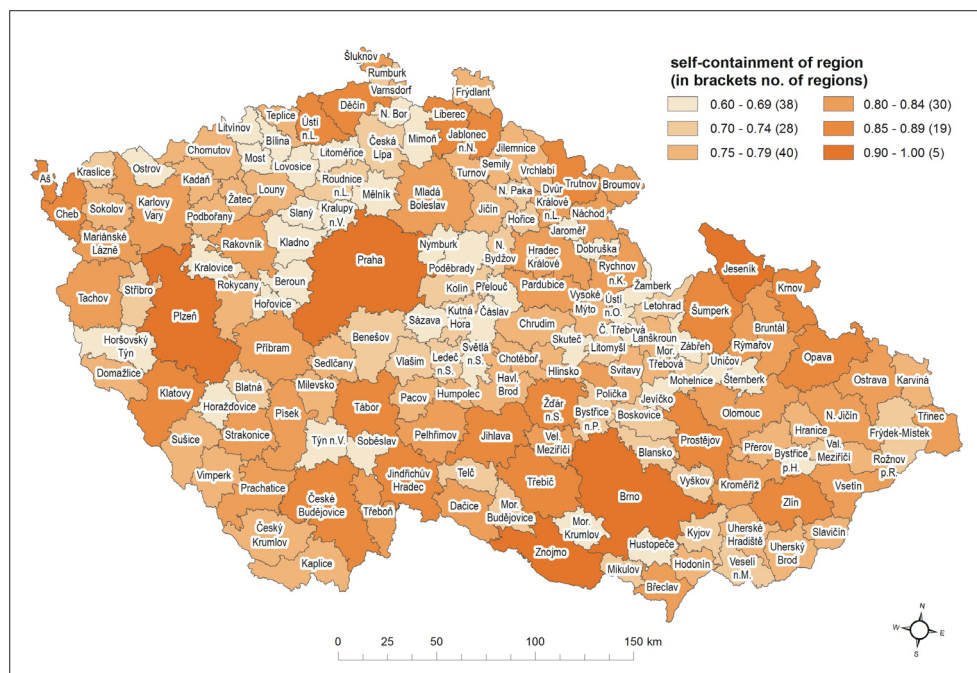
self-containment of region
(in brackets no. of regions)

0.60 - 0.69 (38)
0.70 - 0.74 (28)
0.75 - 0.79 (40)
0.80 - 0.84 (30)
0.85 - 0.89 (19)
0.90 - 1.00 (5)

Šluknov
Rumburk
Varnsdorf
Frýdlant
Děčín
N. Bor
Liberec
Teplice
Ústí n.L.
Česká Lípa
Mimoň
Jablonec n.N.
Jilemnice
Litvínov
Bílina
Litoměřice
Semily
Vrchlabí
Chomutov
Most
Lovosice
Turnov
Trutnov
Broumov
Aš
Kraslice
Ostrov
Kadaň
Žatec
Roudnice n.L.
Mělník
Mladá Boleslav
N. Paka
Dvůr Králové n.L.
Cheb
Sokolov
Karlovy Vary
Podbořany
Louny
Slaný
Kralupy n.V.
Jičín
Hořice
Náchod
Mariánské Lázně
Rakovník
Kladno
Jaroměř
Dobruška
Praha
Nymburk
N. Bydžov
Hradec Králové
Rychnov n.K.
Kralovice
Beroun
Poděbrady
Jeseník
Tachov
Stříbro
Rokycany
Hořovice
Kolín
Přelouč
Pardubice
Vysoké Mýto
Ústí n.O.
Žamberk
Krnov
Plzeň
Benešov
Sázava
Kutná Hora
Čáslav
Chrudim
Letohrad
Šumperk
Horšovský Týn
Příbram
Ledeč n.S.
Světlá n.S.
Č. Třebová
Lanškroun
Bruntál
Sedlčany
Vlašim
Chotěboř
Skuteč
Litomyšl
Mor. Třebová
Zábřeh
Rýmařov
Domažlice
Blatná
Milevsko
Havl. Brod
Hlinsko
Svitavy
Uničov
Opava
Klatovy
Horažďovice
Pacov
Humpolec
Žďár n.S.
Polička
Mohelnice
Šternberk
Ostrava
Karviná
Písek
Tábor
Bystřice n.P.
Jevíčko
Boskovice
Olomouc
N. Jičín
Třinec
Sušice
Strakonice
Týn n.V.
Soběslav
Pelhřimov
Jihlava
Vel. Meziříčí
Blansko
Prostějov
Hranice
Frýdek-Místek
Přerov
Val. Meziříčí
Bystřice p.H.
Rožnov p.R.
Vimperk
Prachatice
Jindřichův Hradec
Telč
Třebíč
Vyškov
Kroměříž
Vsetín
České Budějovice
Třeboň
Dačice
Mor. Budějovice
Brno
Zlín
Český Krumlov
Mor. Krumlov
Hustopeče
Kyjov
Uherské Hradiště
Slavičín
Kaplice
Znojmo
Uherský Brod
Mikulov
Hodonín
Veselí n.M.
Břeclav

0 25 50 100 150 km
N
W E
S